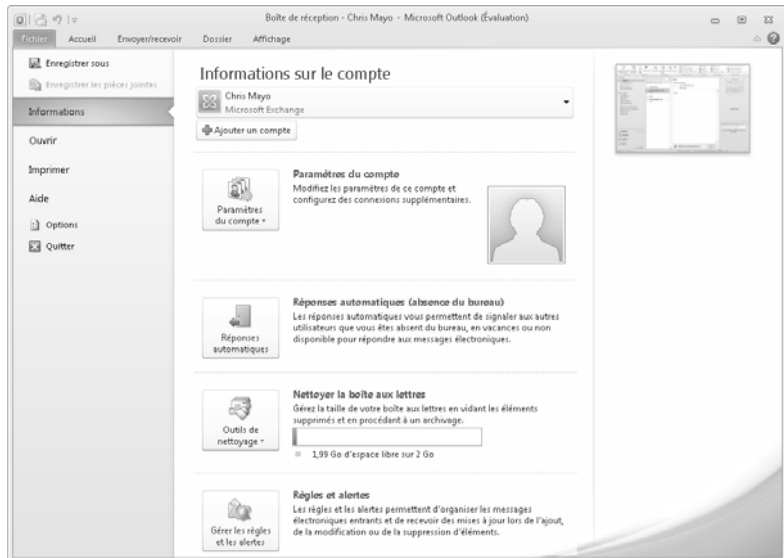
Boîte de réception - Chris Mayo - Microsoft Outlook (Évaluation)

Fichier Accueil Envoyer/recevoir Dossier Affichage

Enregistrer sous
Enregistrer les pièces jointes
Informations
Ouvrir
Imprimer
Aide
Options
Quitter

Informations sur le compte

Chris Mayo
Microsoft Exchange

Ajouter un compte

Paramètres du compte

Paramètres du compte
Modifiez les paramètres de ce compte et configurez des connexions supplémentaires.

Réponses automatiques

Réponses automatiques (absence du bureau)
Les réponses automatiques vous permettent de signaler aux autres utilisateurs que vous êtes absent du bureau, en vacances ou non disponible pour répondre aux messages électroniques.

Outils de nettoyage

Nettoyer la boîte aux lettres
Gérez la taille de votre boîte aux lettres en vidant les éléments supprimés et en procédant à un archivage.

1,99 Go d'espace libre sur 2 Go

Gérer les règles et les alertes

Règles et alertes
Les règles et les alertes permettent d'organiser les messages électroniques entrants et de recevoir des mises à jour lors de l'ajout, de la modification ou de la suppression d'éléments.